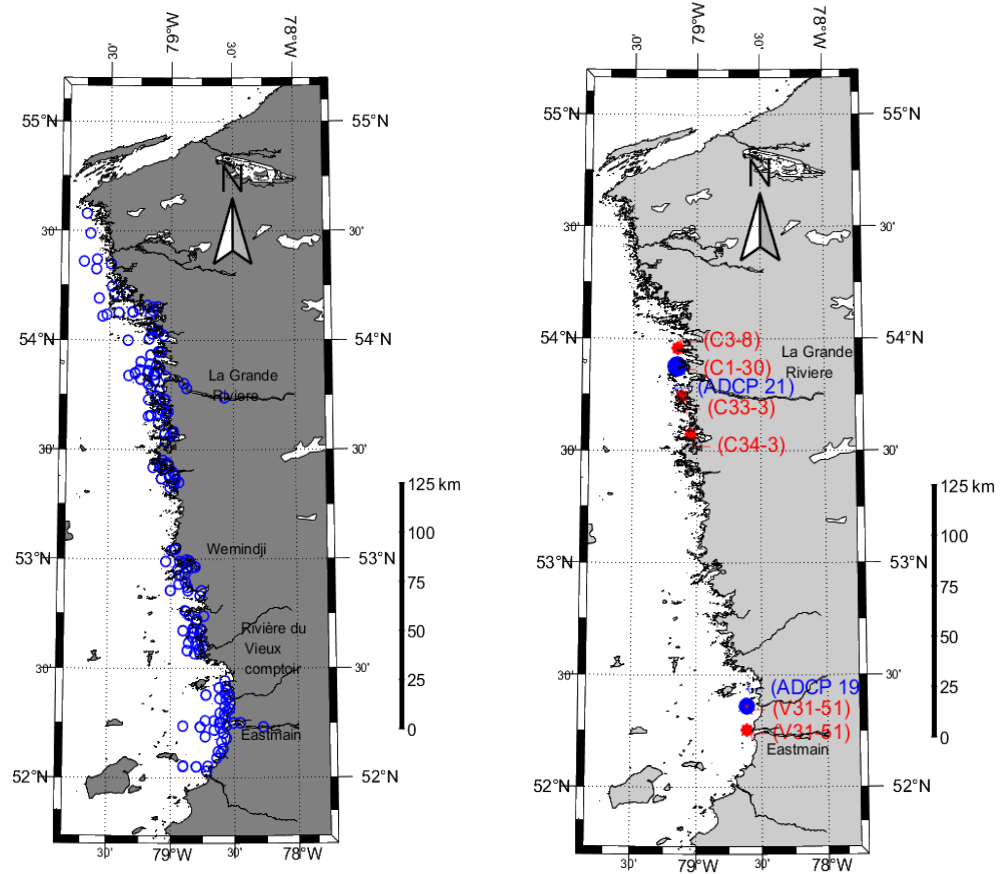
30' 79°W 30' 78°W

55°N 55°N
N
30' 30'
54°N 54°N
La Grande Riviere
30' 30'
Wemindji
53°N 53°N
Rivière du Vieux comptoir
30' 30'
Eastmain
52°N 52°N

30' 79°W 30' 78°W

125 km
100
75
50
25
0

30' 79°W 30' 78°W

55°N 55°N
N
30' 30'
54°N 54°N
(C3-8)
(C1-30)
La Grande Riviere
(ADCP 21)
(C33-3)
30' 30'
(C34-3)
53°N 53°N
30' 30'
(ADCP 19
(V31-51)
(V31-51)
Eastmain
52°N 52°N

30' 79°W 30' 78°W

125 km
100
75
50
25
0